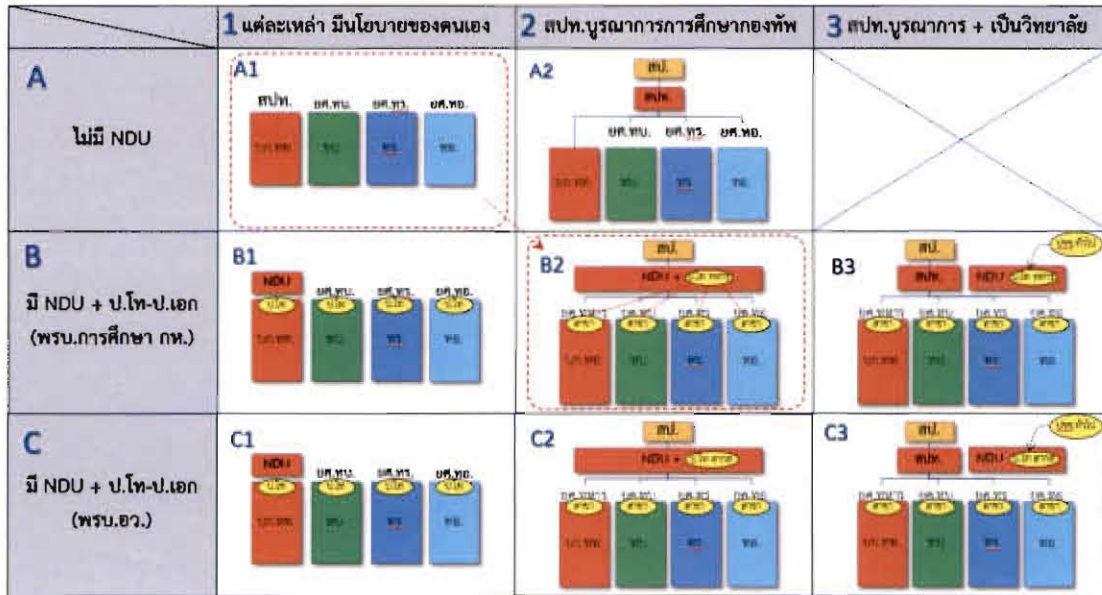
| | 1 แต่ละเหล่า มีนโยบายของตนเอง | 2 สปท.บูรณาการการศึกษากองทัพ | 3 สปท.บูรณาการ + เป็นวิทยาลัย |
|---|---|---|---|
| A ไม่มี NDU | A1 สปท. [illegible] ยศ.ทบ. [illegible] ยศ.ทร. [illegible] ยศ.ทอ. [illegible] | A2 สป. สปท. ยศ.ทบ. ยศ.ทร. ยศ.ทอ. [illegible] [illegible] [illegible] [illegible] | |
| B มี NDU + ป.โท-ป.เอก (พรบ.การศึกษา กห.) | B1 NDU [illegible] ยศ.ทบ. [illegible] ยศ.ทร. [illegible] ยศ.ทอ. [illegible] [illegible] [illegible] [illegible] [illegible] | B2 สป. NDU + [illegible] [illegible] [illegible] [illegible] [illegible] | B3 สป. สปท. NDU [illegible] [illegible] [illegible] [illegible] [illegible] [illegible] |
| C มี NDU + ป.โท-ป.เอก (พรบ.อว.) | C1 NDU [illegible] ยศ.ทบ. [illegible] ยศ.ทร. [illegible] ยศ.ทอ. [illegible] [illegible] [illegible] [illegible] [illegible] | C2 สป. NDU + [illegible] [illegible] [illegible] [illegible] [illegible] | C3 สป. สปท. NDU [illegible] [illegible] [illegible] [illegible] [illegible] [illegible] |